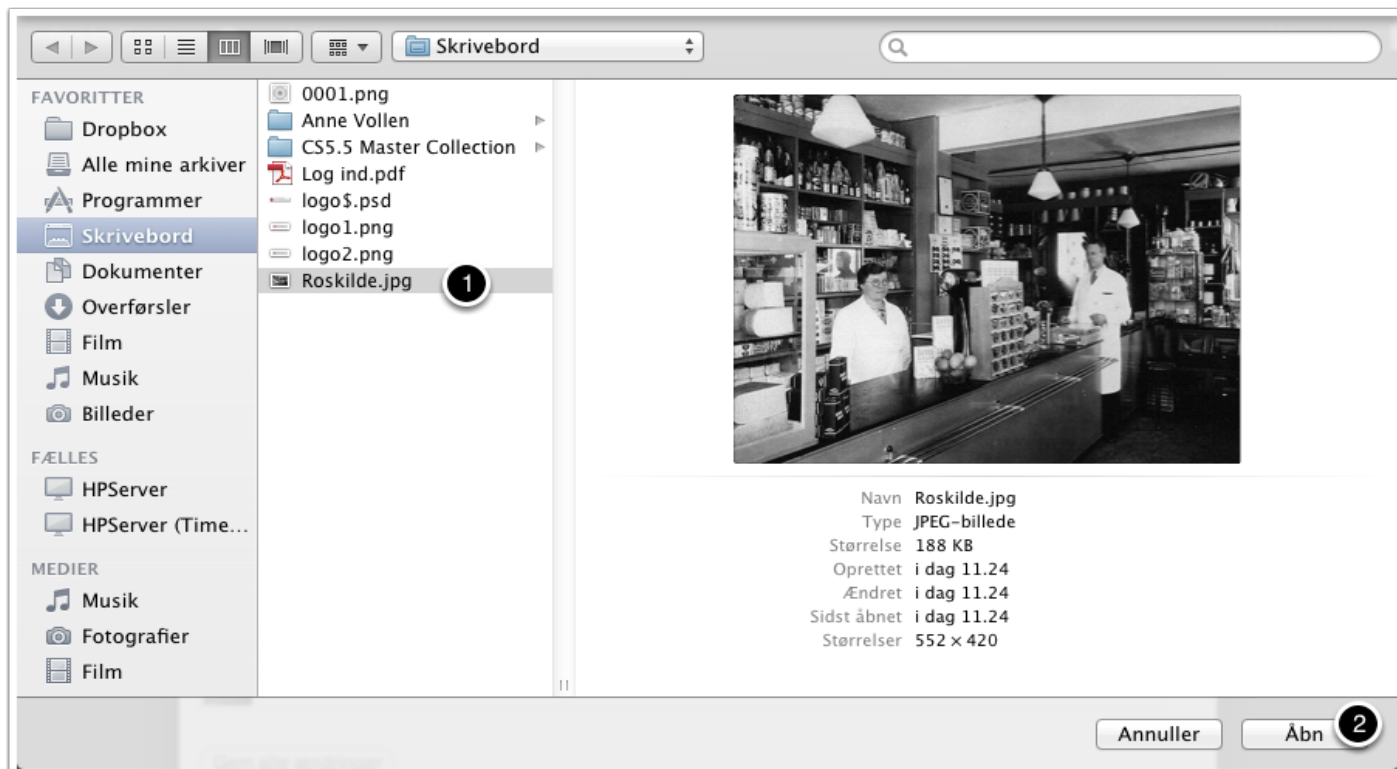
Skrivebord

FAVORITTER
Dropbox
Alle mine arkiver
Programmer
Skrivebord
Dokumenter
Overførsler
Film
Musik
Billeder
FÆLLES
HPServer
HPServer (Time...
MEDIER
Musik
Fotografier
Film

0001.png
Anne Vollen
CS5.5 Master Collection
Log ind.pdf
logo$.psd
logo1.png
logo2.png
Roskilde.jpg
1

Navn Roskilde.jpg
Type JPEG-billede
Størrelse 188 KB
Oprettet i dag 11.24
Ændret i dag 11.24
Sidst åbnet i dag 11.24
Størrelser 552 × 420

Annuller
Åbn
2